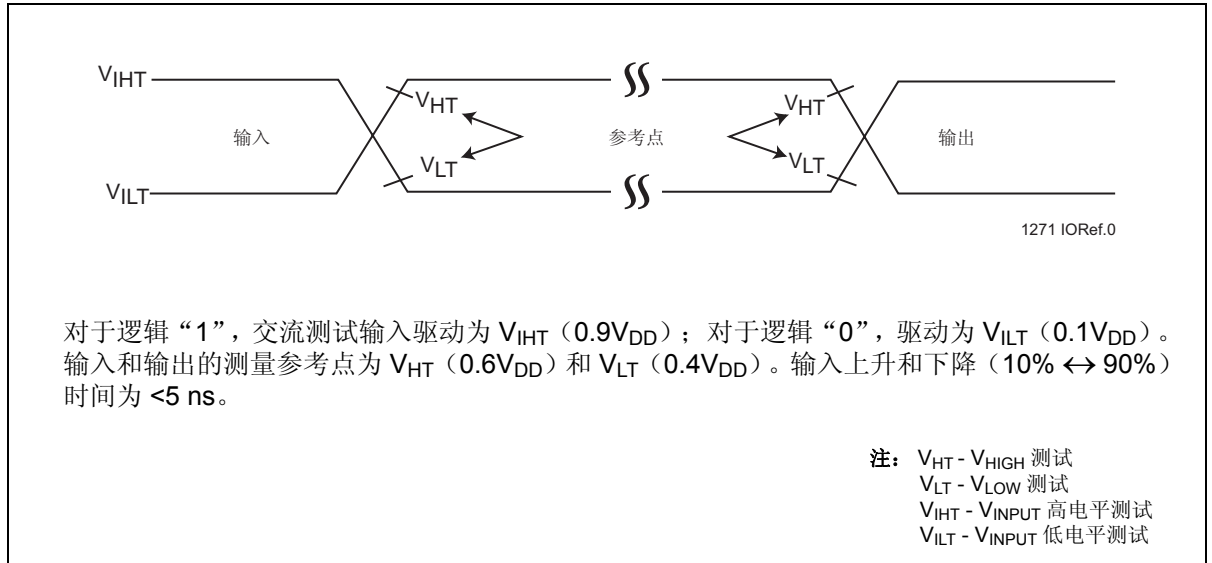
$V_{IHT}$

$V_{HT}$

输入

参考点

$V_{HT}$

输出

$V_{LT}$

$V_{LT}$

$V_{ILT}$

1271 IORef.0

对于逻辑“1”，交流测试输入驱动为 $V_{IHT}$（$0.9V_{DD}$）；对于逻辑“0”，驱动为 $V_{ILT}$（$0.1V_{DD}$）。输入和输出的测量参考点为 $V_{HT}$（$0.6V_{DD}$）和 $V_{LT}$（$0.4V_{DD}$）。输入上升和下降（10% $\leftrightarrow$ 90%）时间为 <5 ns。

注：$V_{HT}$ - $V_{HIGH}$ 测试
$V_{LT}$ - $V_{LOW}$ 测试
$V_{IHT}$ - $V_{INPUT}$ 高电平测试
$V_{ILT}$ - $V_{INPUT}$ 低电平测试